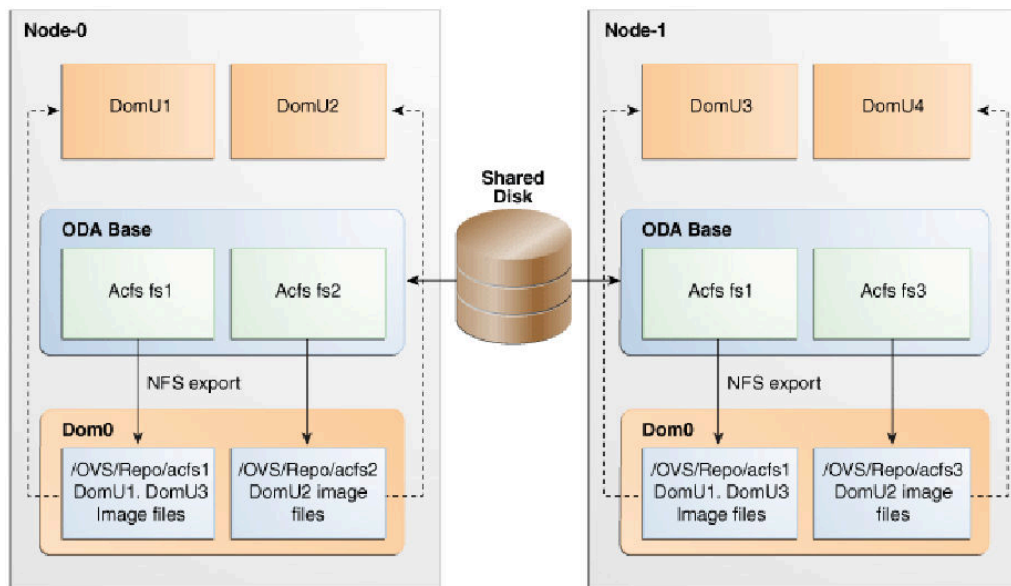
Node-0

DomU1

DomU2

ODA Base

Acfs fs1

Acfs fs2

NFS export

Dom0

/OVS/Repo/acfs1 DomU1. DomU3 Image files

/OVS/Repo/acfs2 DomU2 image files

Shared Disk

Node-1

DomU3

DomU4

ODA Base

Acfs fs1

Acfs fs3

NFS export

Dom0

/OVS/Repo/acfs1 DomU1. DomU3 Image files

/OVS/Repo/acfs3 DomU2 image files